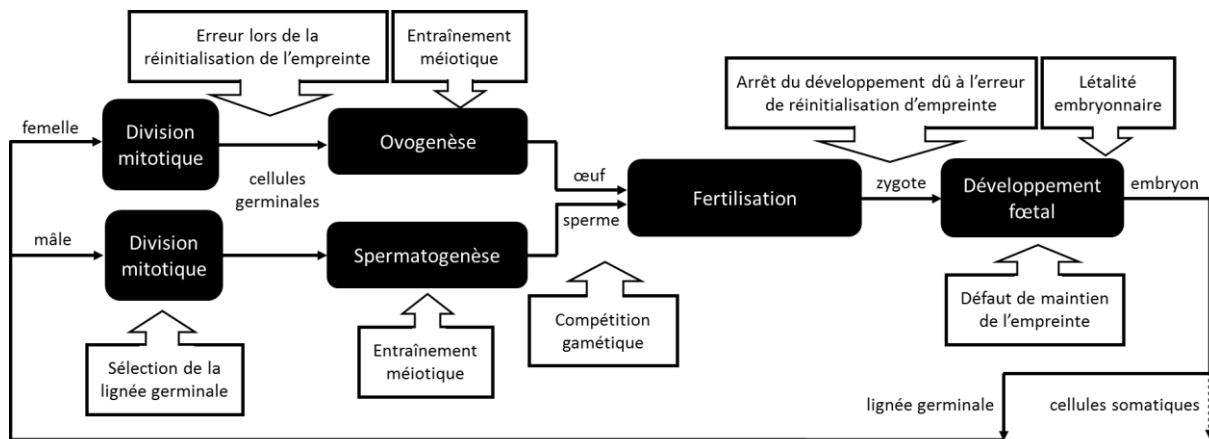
Erreur lors de la réinitialisation de l'empreinte

Entraînement méiotique

Arrêt du développement dû à l'erreur de réinitialisation d'empreinte

Létalité embryonnaire

femelle

Division mitotique

Ovogenèse

cellules germinales

œuf

Fertilisation

zygote

Développement fœtal

embryon

sperme

mâle

Division mitotique

Spermatogenèse

Compétition gamétique

Défaut de maintien de l'empreinte

Sélection de la lignée germinale

Entraînement méiotique

lignée germinale

cellules somatiques